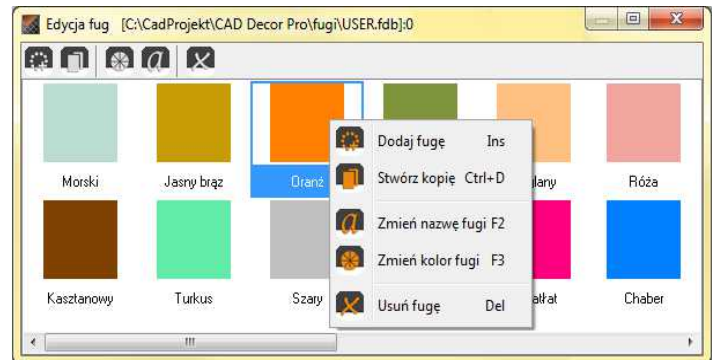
Edycja fug [C:\CadProjekt\CAD Decor Pro\fugi\USER.fdb]:0

Morski
Jasny brąz
Oranż
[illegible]lany
Róża
Kasztanowy
Turkus
Szary
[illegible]łat
Chaber

Dodaj fugę Ins
Stwórz kopię Ctrl+D
Zmień nazwę fugi F2
Zmień kolor fugi F3
Usuń fugę Del

III